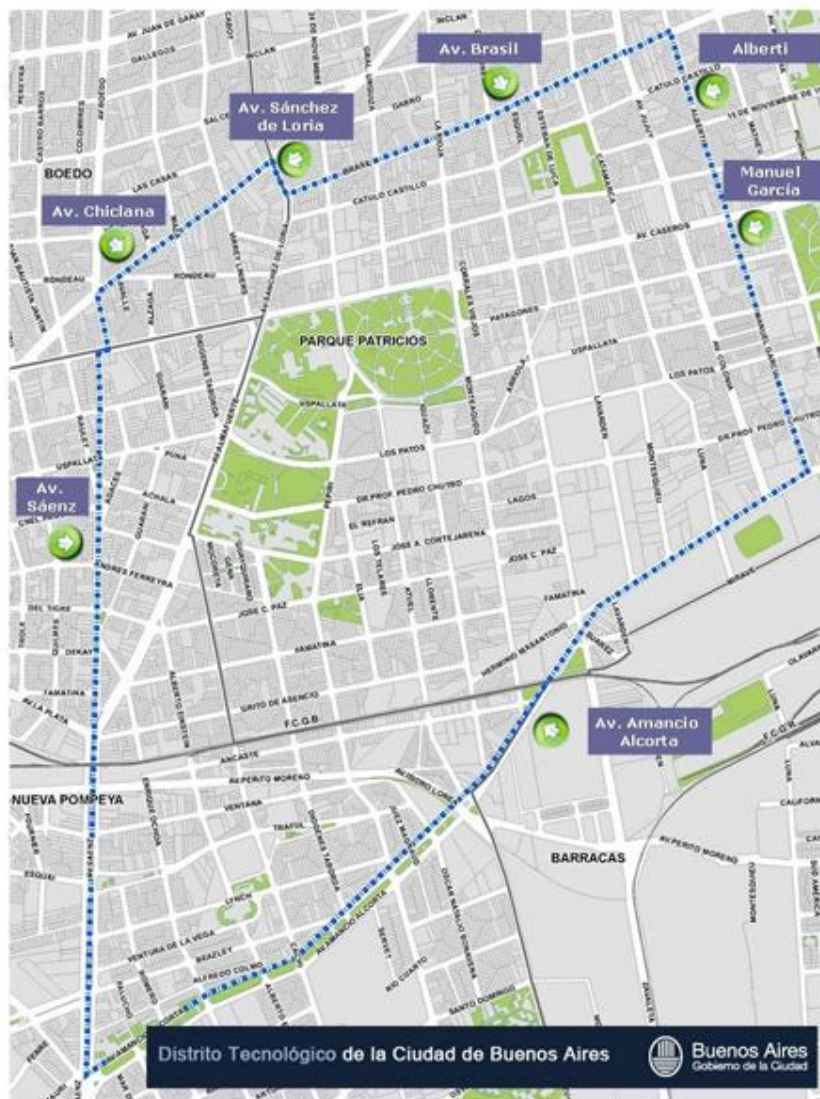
Av. Brasil

Alberti

Av. Sánchez de Loria

Manuel García

Av. Chiclana

BOEDO

PARQUE PATRICIOS

Av. Sáenz

Av. Amancio Alcorta

NUEVA POMPEYA

BARRACAS

AV. JUAN DE GARAY
GALLEGOS
INCLAN
CATULO CASTILLO
AV. CASEROS
RONDEAU
LAS CASAS
PATAGONES
USPALLATA
LOS PATOS
DR. PROF. PEDRO CHUTRO
LAGOS
EL REFRAN
JOSE A. CONTEJARENA
JOSE C. PAZ
FAMATINA
ANDRES FERREYRA
DEL TIGRE
DERAY
TAMATINA
GRITO DE ASENCIO
F.C.G.B
AV. PERITO MORENO
VENTANA
TRAFUL
LYNCH
VENTURA DE LA VEGA
BEAZLEY
ALFREDO COLMO
RIO CUARTO
SANTO DOMINGO
AV. AMANCIO ALCORTA
IRIGOYEN
OLAVARRIA
CALIFORNIA
SUD AMERICA
MONTEAGUDO
LUNA
ZAVALETA
ESQUIU
F.C.G.R.

Distrito Tecnológico de la Ciudad de Buenos Aires

Buenos Aires
Gobierno de la Ciudad